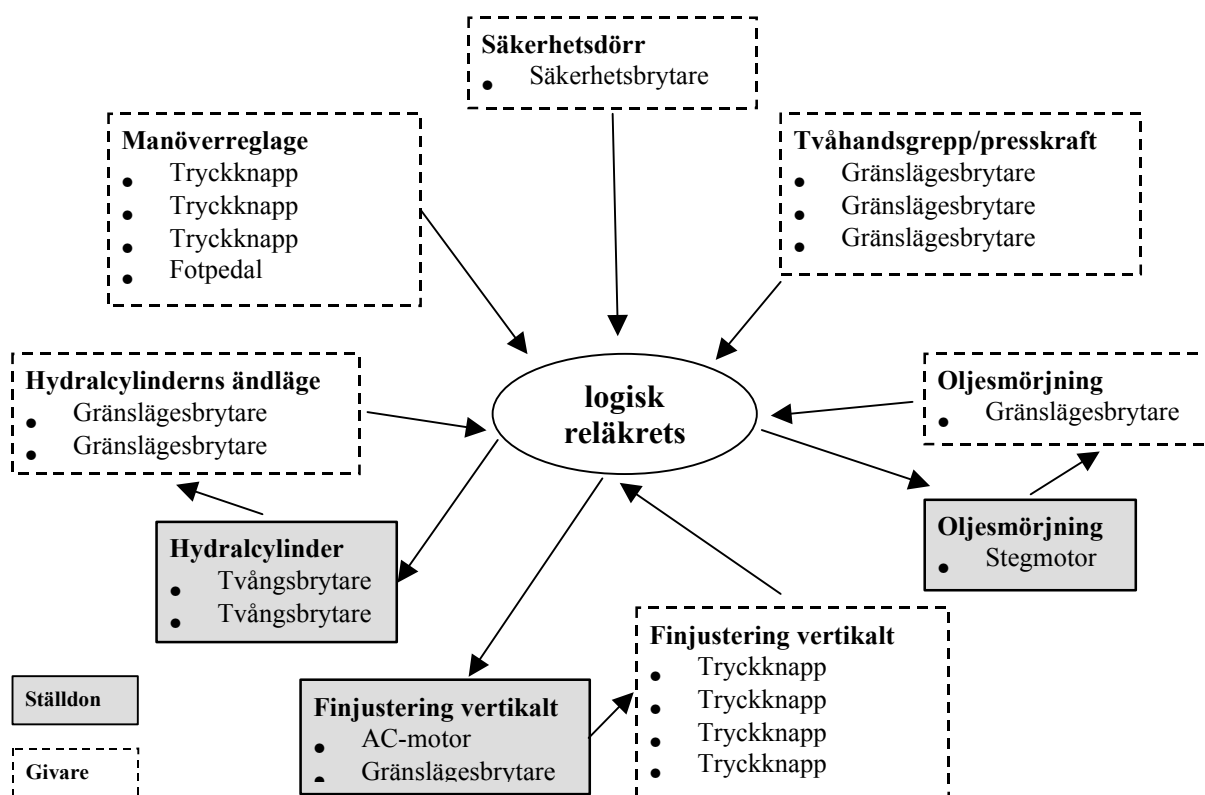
Säkerhetsdörr
- Säkerhetsbrytare

Manöverreglage
- Tryckknapp
- Tryckknapp
- Tryckknapp
- Fotpedal

Tvåhandsgrepp/presskraft
- Gränslägesbrytare
- Gränslägesbrytare
- Gränslägesbrytare

Hydralcylinderns ändläge
- Gränslägesbrytare
- Gränslägesbrytare

logisk reläkrets

Oljesmörjning
- Gränslägesbrytare

Oljesmörjning
- Stegmotor

Hydralcylinder
- Tvångsbrytare
- Tvångsbrytare

Finjustering vertikalt
- Tryckknapp
- Tryckknapp
- Tryckknapp
- Tryckknapp

Ställdon

Finjustering vertikalt
- AC-motor
- Gränslägesbrytare

Givare